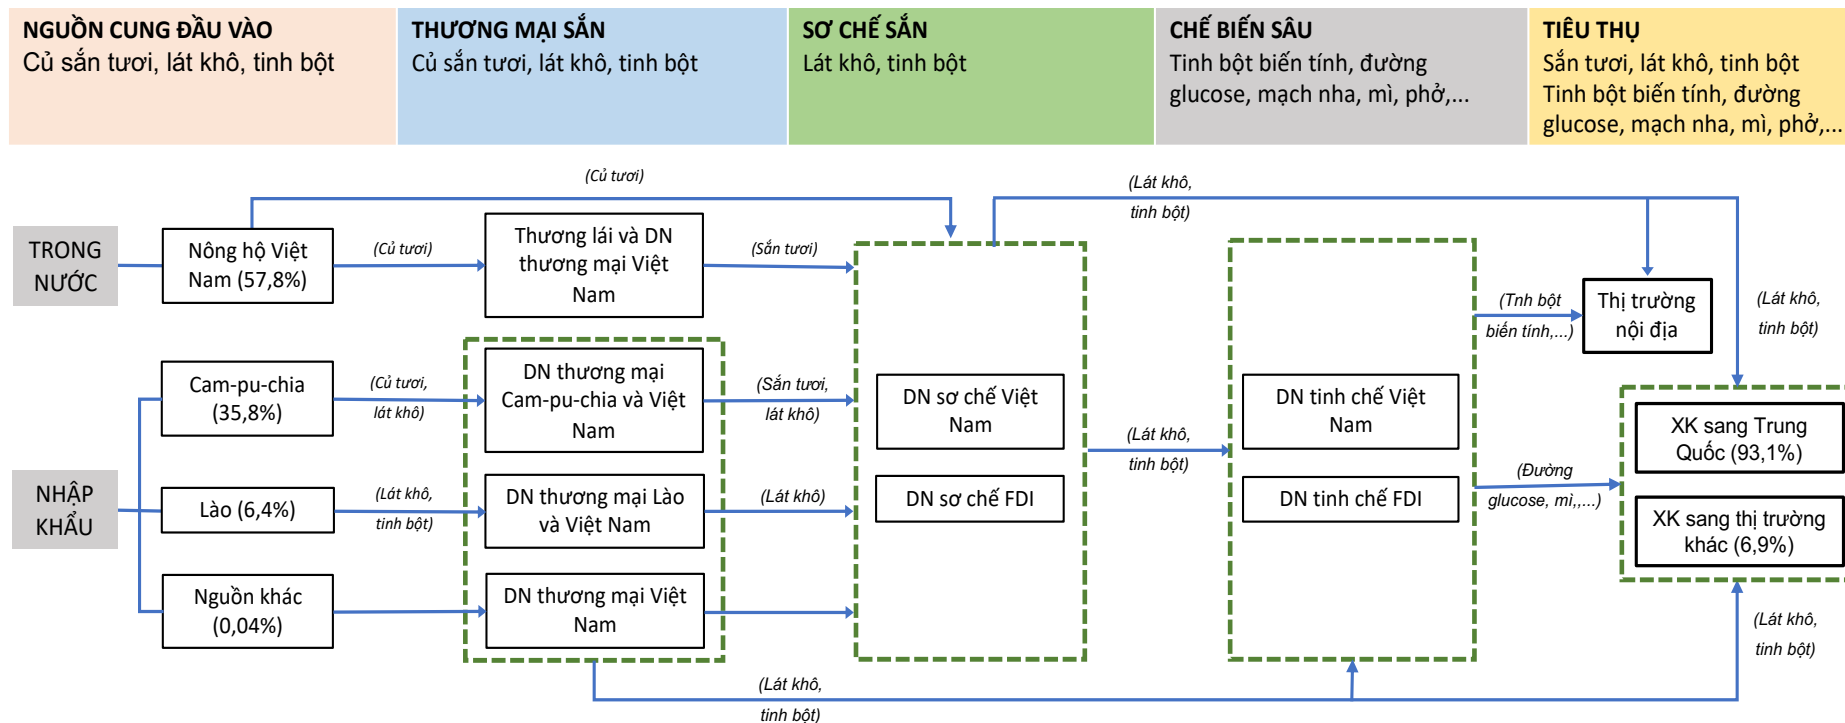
NGUỒN CUNG ĐẦU VÀO
Củ sắn tươi, lát khô, tinh bột

THƯƠNG MẠI SẮN
Củ sắn tươi, lát khô, tinh bột

SƠ CHẾ SẮN
Lát khô, tinh bột

CHẾ BIẾN SÂU
Tinh bột biến tính, đường glucose, mạch nha, mì, phở,...

TIÊU THỤ
Sắn tươi, lát khô, tinh bột
Tinh bột biến tính, đường glucose, mạch nha, mì, phở,...

(Củ tươi)

(Lát khô, tinh bột)

TRONG NƯỚC

Nông hộ Việt Nam (57,8%)

(Củ tươi)

Thương lái và DN thương mại Việt Nam

(Sắn tươi)

(Tnh bột biến tính,...)

Thị trường nội địa

(Lát khô, tinh bột)

Cam-pu-chia (35,8%)

(Củ tươi, lát khô)

DN thương mại Cam-pu-chia và Việt Nam

(Sắn tươi, lát khô)

DN sơ chế Việt Nam

DN sơ chế FDI

(Lát khô, tinh bột)

DN tinh chế Việt Nam

DN tinh chế FDI

(Đường glucose, mì,...)

XK sang Trung Quốc (93,1%)

XK sang thị trường khác (6,9%)

NHẬP KHẨU

Lào (6,4%)

(Lát khô, tinh bột)

DN thương mại Lào và Việt Nam

(Lát khô)

Nguồn khác (0,04%)

DN thương mại Việt Nam

(Lát khô, tinh bột)

(Lát khô, tinh bột)